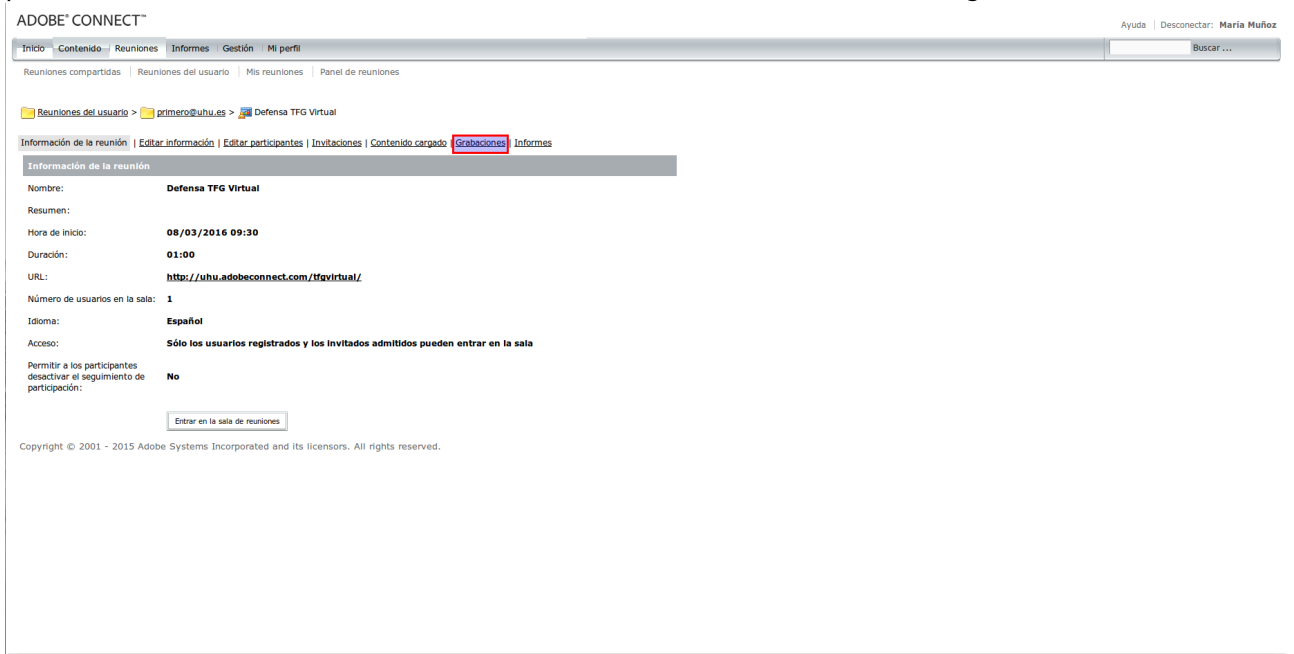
ADOBE® CONNECT™

Ayuda | Desconectar: María Muñoz

Inicio | Contenido | Reuniones | Informes | Gestión | Mi perfil

Buscar ...

Reuniones compartidas | Reuniones del usuario | Mis reuniones | Panel de reuniones

Reuniones del usuario > primero@uhu.es > Defensa TFG Virtual

Información de la reunión | Editar información | Editar participantes | Invitaciones | Contenido cargado | Grabaciones | Informes

Información de la reunión

| | |
|---|---|
| Nombre: | Defensa TFG Virtual |
| Resumen: | |
| Hora de inicio: | 08/03/2016 09:30 |
| Duración: | 01:00 |
| URL: | http://uhu.adobeconnect.com/tfgvirtual/ |
| Número de usuarios en la sala: | 1 |
| Idioma: | Español |
| Acceso: | Sólo los usuarios registrados y los invitados admitidos pueden entrar en la sala |
| Permitir a los participantes desactivar el seguimiento de participación: | No |

Entrar en la sala de reuniones

Copyright © 2001 - 2015 Adobe Systems Incorporated and its licensors. All rights reserved.